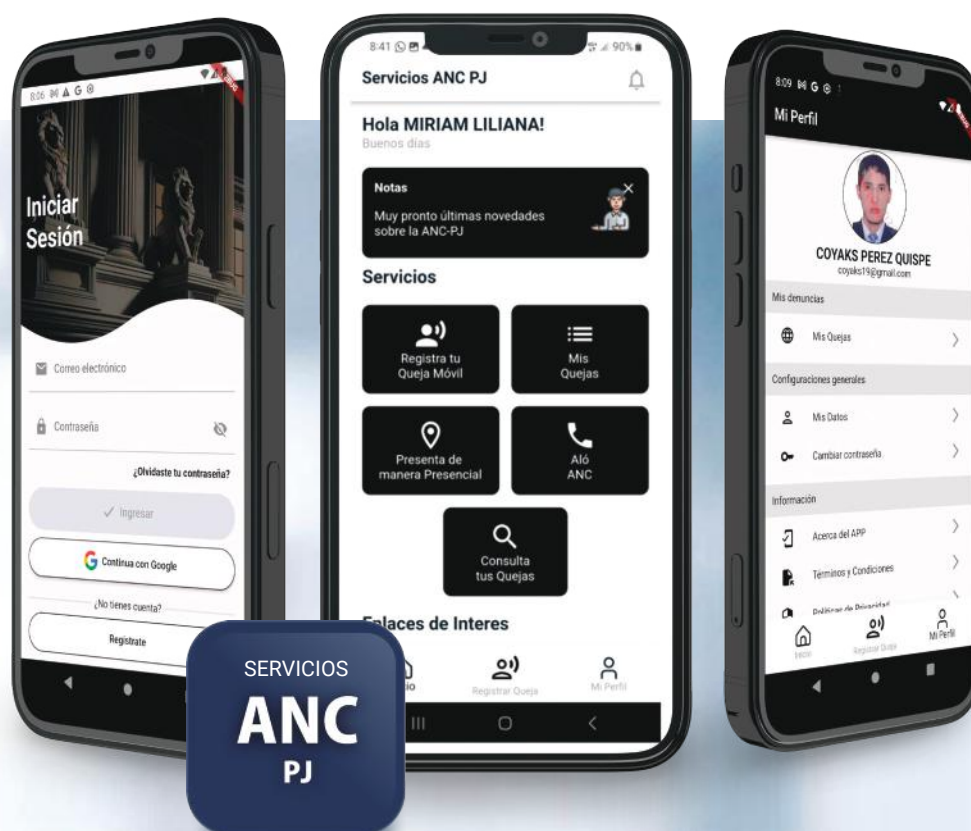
8:06 M A G ⊕

Iniciar Sesión

Correo electrónico

Contraseña

¿Olvidaste tu contraseña?

Ingresar

Continua con Google

¿No tienes cuenta?

Registrate

8:41

90%

Servicios ANC PJ

Hola MIRIAM LILIANA!

Buenos días

Notas

Muy pronto últimas novedades sobre la ANC-PJ

Servicios

Registra tu Queja Móvil

Mis Quejas

Presenta de manera Presencial

Aló ANC

Consulta tus Quejas

Enlaces de Interes

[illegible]io

Registrar Queja

Mi Perfil

8:09 M G ⊕

Mi Perfil

COYAKS PEREZ QUISPE

coyaks19@gmail.com

Mis denuncias

Mis Quejas

Configuraciones generales

Mis Datos

Cambiar contraseña

Información

Acerca del APP

Términos y Condiciones

Políticas de Privacidad

Inicio

Registrar Queja

Mi Perfil

SERVICIOS

ANC

PJ